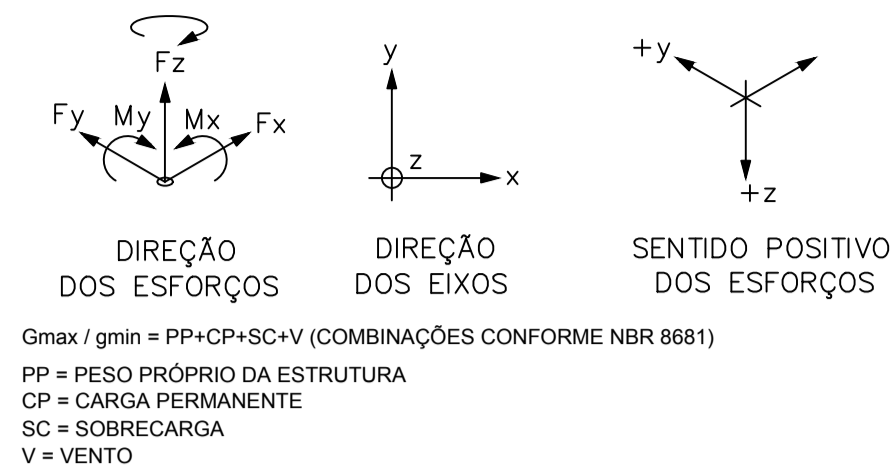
Fz
Fy My Mx Fx

DIREÇÃO
DOS ESFORÇOS

y
z
x

DIREÇÃO
DOS EIXOS

+y
+z

SENTIDO POSITIVO
DOS ESFORÇOS

Gmax / gmin = PP+CP+SC+V (COMBINAÇÕES CONFORME NBR 8681)

PP = PESO PRÓPRIO DA ESTRUTURA
CP = CARGA PERMANENTE
SC = SOBRECARGA
V = VENTO